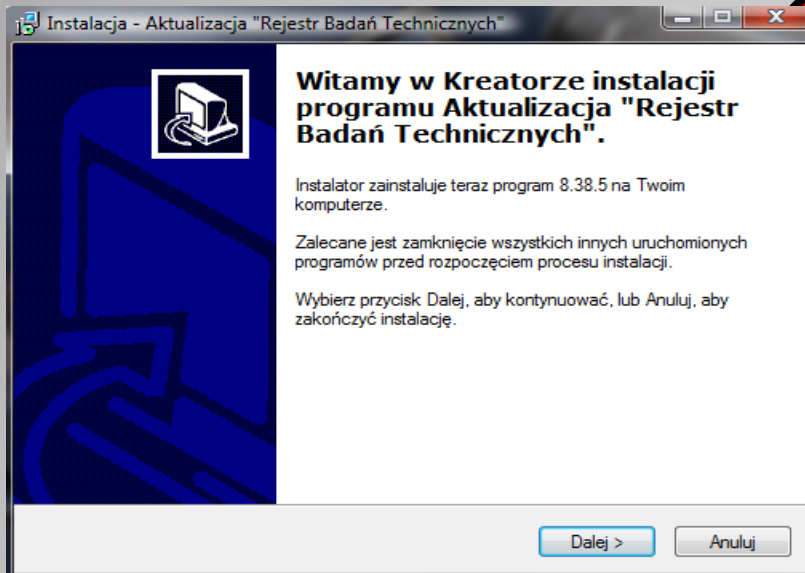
Instalacja - Aktualizacja "Rejestr Badań Technicznych"

Witamy w Kreatorze instalacji programu Aktualizacja "Rejestr Badań Technicznych".

Instalator zainstaluje teraz program 8.38.5 na Twoim komputerze.

Zalecane jest zamknięcie wszystkich innych uruchomionych programów przed rozpoczęciem procesu instalacji.

Wybierz przycisk Dalej, aby kontynuować, lub Anuluj, aby zakończyć instalację.

Dalej >

Anuluj